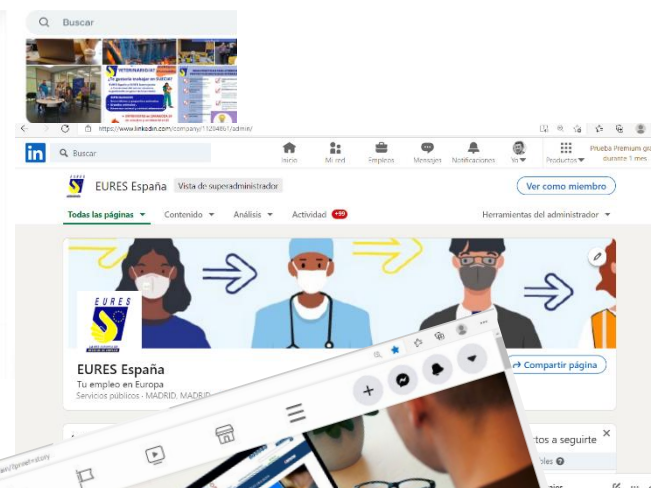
Buscar

https://www.linkedin.com/company/11294861/admin/

in Buscar

Inicio Mi red Empleos Mensajes Notificaciones Yo Productos Prueba Premium gratis durante 1 mes

EURES España Vista de superadministrador Ver como miembro

Todas las páginas Contenido Análisis Actividad +99 Herramientas del administrador

EURES

EURES España
Tu empleo en Europa
Servicios públicos · MADRID, MADRID

Compartir página

rtos a seguirte
bles